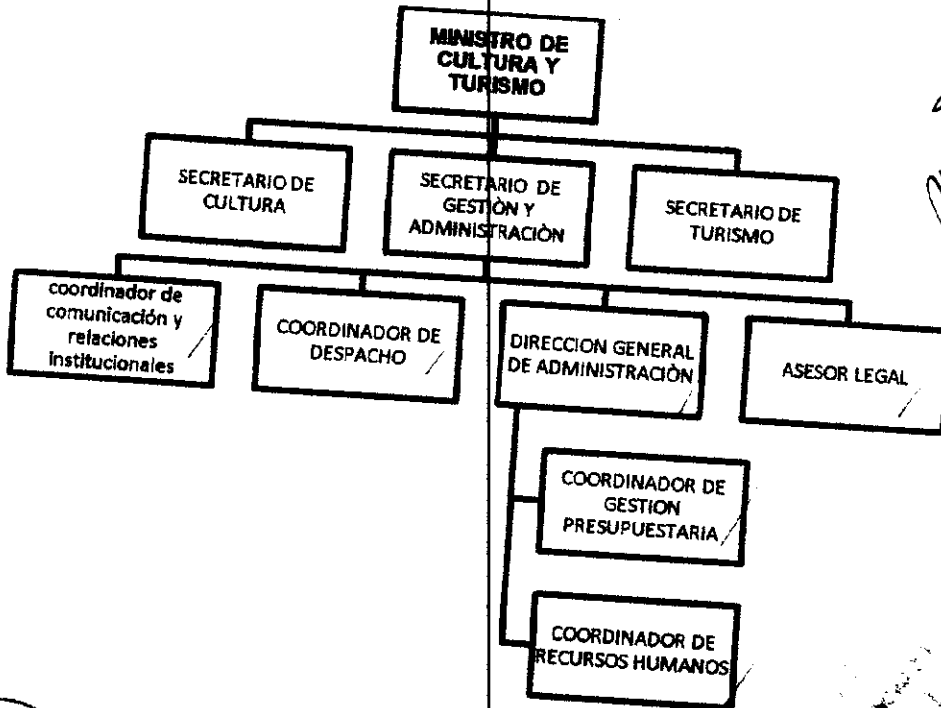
MINISTRO DE CULTURA Y TURISMO

SECRETARIO DE CULTURA

SECRETARIO DE GESTIÒN Y ADMINISTRACIÒN

SECRETARIO DE TURISMO

coordinador de comunicación y relaciones institucionales

COORDINADOR DE DESPACHO

DIRECCION GENERAL DE ADMINISTRACIÒN

ASESOR LEGAL

COORDINADOR DE GESTION PRESUPUESTARIA

COORDINADOR DE RECURSOS HUMANOS